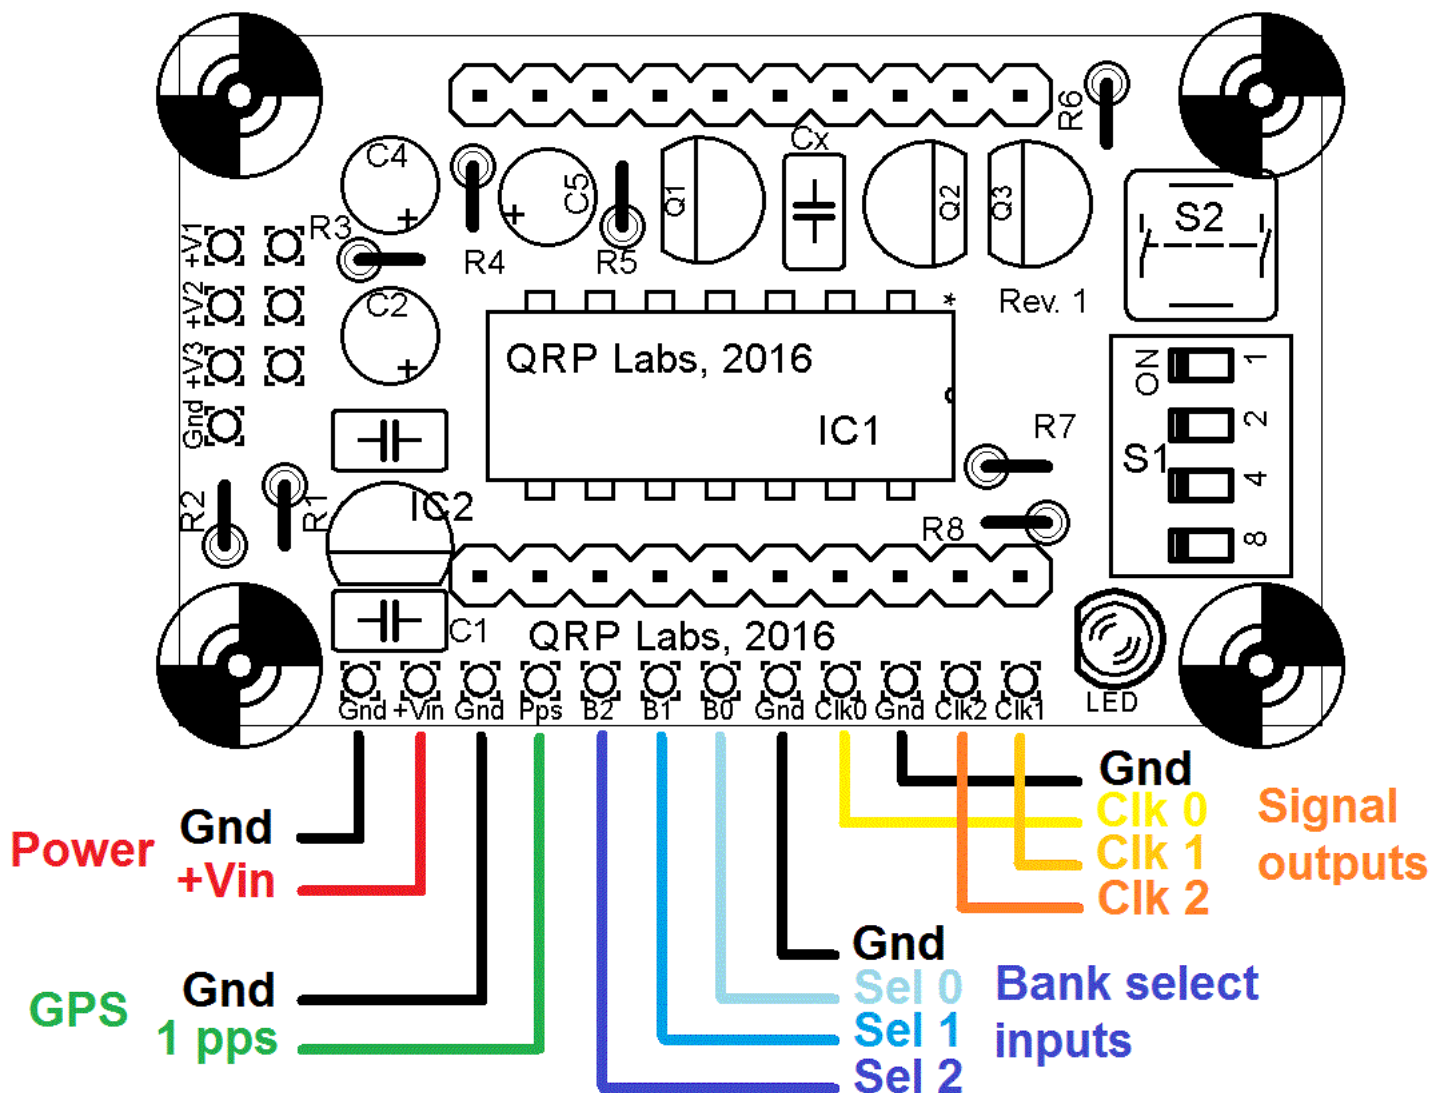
C4
R3
R4
C5
R5
Q1
Cx
Q2
Q3
R6
S2
+V1
+V2
+V3
Gnd
C2
Rev. 1
QRP Labs, 2016
IC1
ON
1
2
4
8
S1
R7
R8
R2
R1
IC2
C1
QRP Labs, 2016
LED
Gnd +Vin Gnd Pps B2 B1 B0 Gnd Clk0 Gnd Clk2 Clk1

Gnd
Clk 0
Clk 1
Clk 2
Signal outputs

Power
Gnd
+Vin

Gnd
Sel 0
Sel 1
Sel 2
Bank select inputs

GPS
Gnd
1 pps